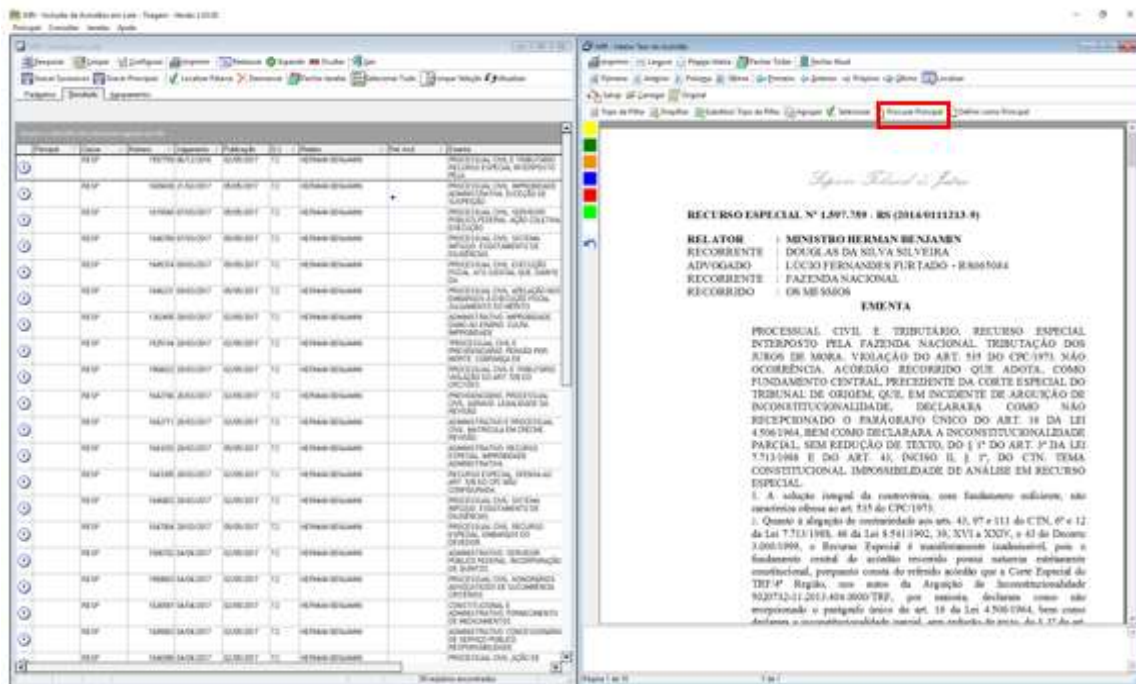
Superior Tribunal de Justiça

RECURSO ESPECIAL Nº 1.597.759 - RS (2016/0111213-9)

RELATOR : MINISTRO HERMAN BENJAMIN
RECORRENTE : DOUGLAS DA SILVA SILVEIRA
ADVOGADO : LÚCIO FERNANDES FURTADO - RS065084
RECORRENTE : FAZENDA NACIONAL
RECORRIDO : OS MESMOS

EMENTA

PROCESSUAL CIVIL E TRIBUTÁRIO. RECURSO ESPECIAL INTERPOSTO PELA FAZENDA NACIONAL. TRIBUTAÇÃO DOS JUROS DE MORA. VIOLAÇÃO DO ART. 535 DO CPC/1973. NÃO OCORRÊNCIA. ACÓRDÃO RECORRIDO QUE ADOTA, COMO FUNDAMENTO CENTRAL, PRECEDENTE DA CORTE ESPECIAL DO TRIBUNAL DE ORIGEM, QUE, EM INCIDENTE DE ARGUIÇÃO DE INCONSTITUCIONALIDADE, DECLARARA COMO NÃO RECEPCIONADO O PARÁGRAFO ÚNICO DO ART. 16 DA LEI 4.506/1964, BEM COMO DECLARARA A INCONSTITUCIONALIDADE PARCIAL, SEM REDUÇÃO DE TEXTO, DO § 1º DO ART. 3º DA LEI 7.713/1988 E DO ART. 43, INCISO II, § 1º, DO CTN. TEMA CONSTITUCIONAL. IMPOSSIBILIDADE DE ANÁLISE EM RECURSO ESPECIAL.

1. A solução integral da controvérsia, com fundamento suficiente, não caracteriza ofensa ao art. 535 do CPC/1973.

2. Quanto à alegação de contrariedade aos arts. 43, 97 e 111 do CTN, 6º e 12 da Lei 7.713/1988, 46 da Lei 8.541/1992, 39, XVI e XXIV, e 43 do Decreto 3.000/1999, o Recurso Especial é manifestamente inadmissível, pois o fundamento central do acórdão recorrido possui natureza estritamente constitucional, porquanto consta do referido acórdão que a Corte Especial do TRF-4ª Região, nos autos da Arguição de Inconstitucionalidade 5020732-11.2013.404.0000/TRF, por maioria, declarou como não recepcionado o parágrafo único do art. 16 da Lei 4.506/1964, bem como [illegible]